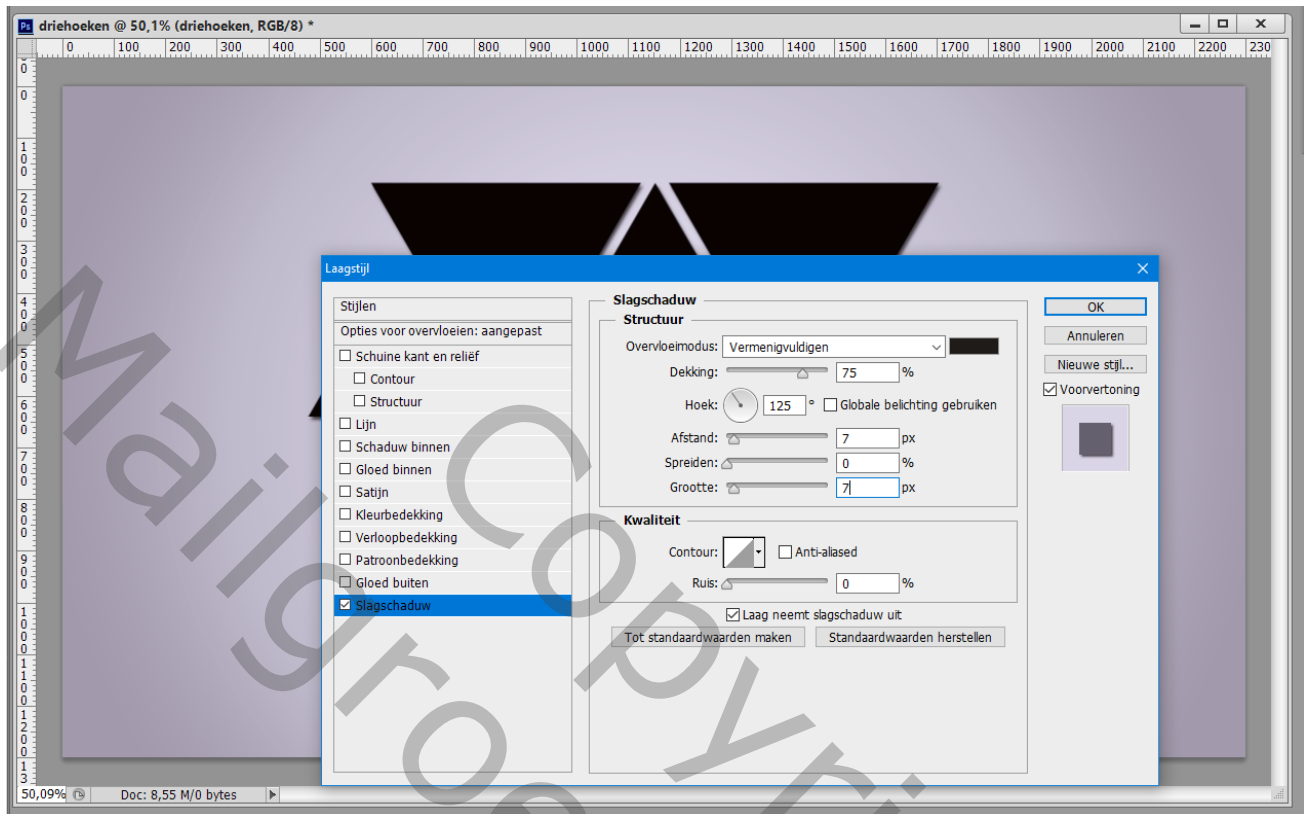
Ps driehoeken @ 50,1% (driehoeken, RGB/8) *

0 100 200 300 400 500 600 700 800 900 1000 1100 1200 1300 1400 1500 1600 1700 1800 1900 2000 2100 2200 230

Laagstijl

Stijlen
Opties voor overvloeien: aangepast
Schuine kant en reliëf
Contour
Structuur
Lijn
Schaduw binnen
Gloed binnen
Satijn
Kleurbedekking
Verloopbedekking
Patroonbedekking
Gloed buiten
Slagschaduw

Slagschaduw
Structuur
Overvloeimodus: Vermenigvuldigen
Dekking: 75 %
Hoek: 125 ° Globale belichting gebruiken
Afstand: 7 px
Spreiden: 0 %
Grootte: 7 px

Kwaliteit
Contour: Anti-aliased
Ruis: 0 %

Laag neemt slagschaduw uit
Tot standaardwaarden maken
Standaardwaarden herstellen

OK
Annuleren
Nieuwe stijl...
Voorvertoning

50,09% Doc: 8,55 M/0 bytes

Mailgroep Copyri